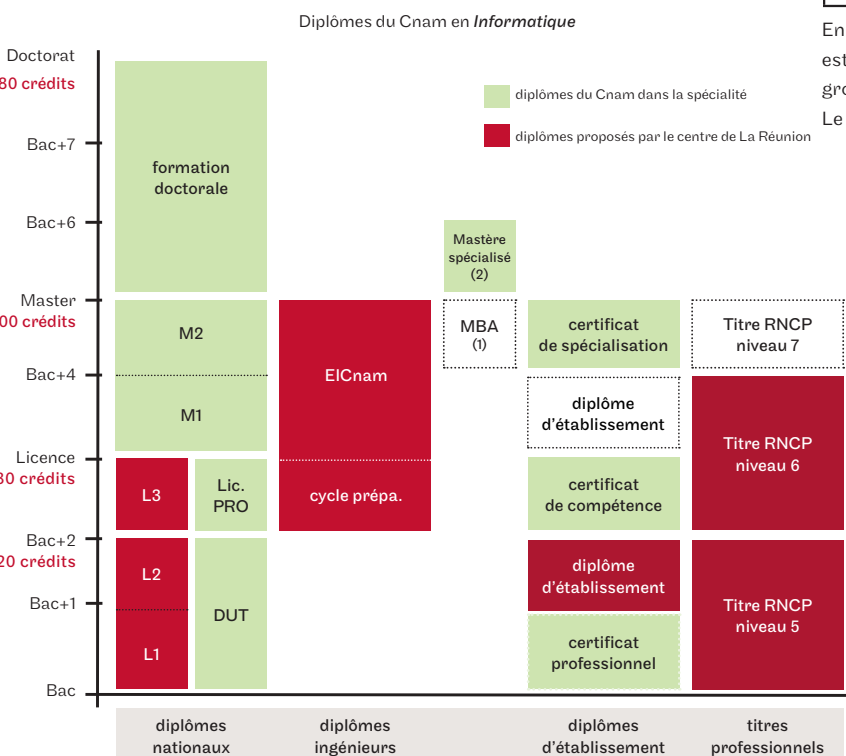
Diplômes du Cnam en *Informatique*

En
est
gro
Le

diplômes du Cnam dans la spécialité

diplômes proposés par le centre de La Réunion

Doctorat
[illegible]80 crédits
Bac+7
Bac+6
Master
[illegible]00 crédits
Bac+4
Licence
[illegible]80 crédits
Bac+2
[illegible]20 crédits
Bac+1
Bac

formation doctorale

M2

M1

L3

Lic. PRO

L2

L1

DUT

EICnam

cycle prépa.

Mastère spécialisé (2)

MBA (1)

certificat de spécialisation

diplôme d'établissement

certificat de compétence

diplôme d'établissement

certificat professionnel

Titre RNCP niveau 7

Titre RNCP niveau 6

Titre RNCP niveau 5

diplômes nationaux

diplômes ingénieurs

diplômes d'établissement

titres professionnels